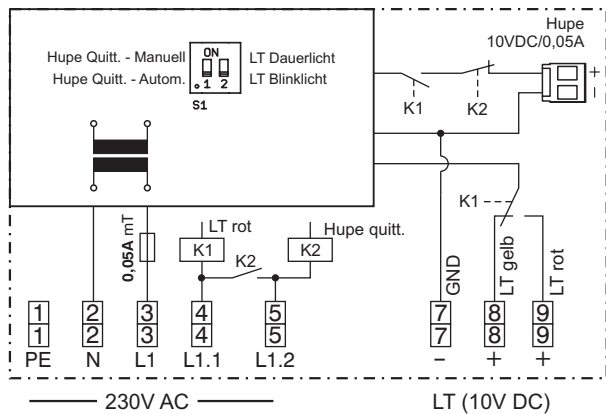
Hupe Quitt. - Manuell
Hupe Quitt. - Autom.
ON
1 2
S1
LT Dauerlicht
LT Blinklicht

Hupe
10VDC/0,05A
+
-

K1
K2

0,05A mT

LT rot
K1
K2
Hupe quitt.
K2

K1
GND
LT gelb
LT rot

1
1
PE

2
2
N

3
3
L1

4
4
L1.1

5
5
L1.2

7
7
–

8
8
+

9
9
+

230V AC

LT (10V DC)